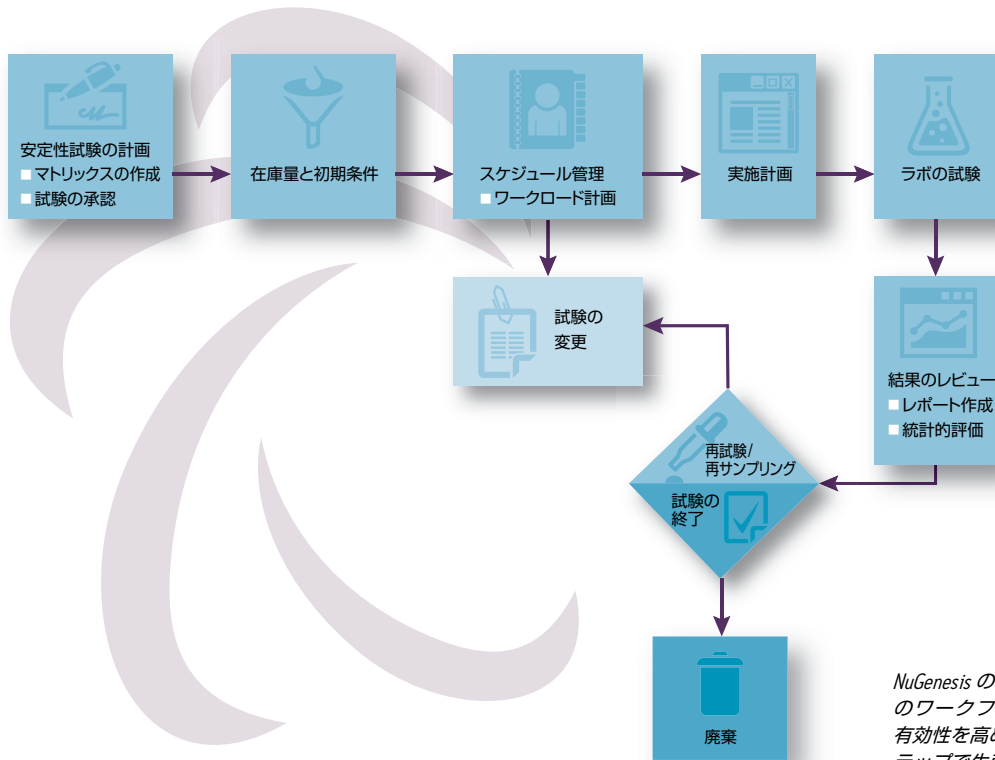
安定性試験の計画
■マトリックスの作成
■試験の承認

在庫量と初期条件

スケジュール管理
■ワークロード計画

実施計画

ラボの試験

試験の
変更

結果のレビュー
■レポート作成
■統計的評価

再試験/
再サンプリング

試験の
終了

廃棄

NuGenesis の
のワークフ
有効性を高め
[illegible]